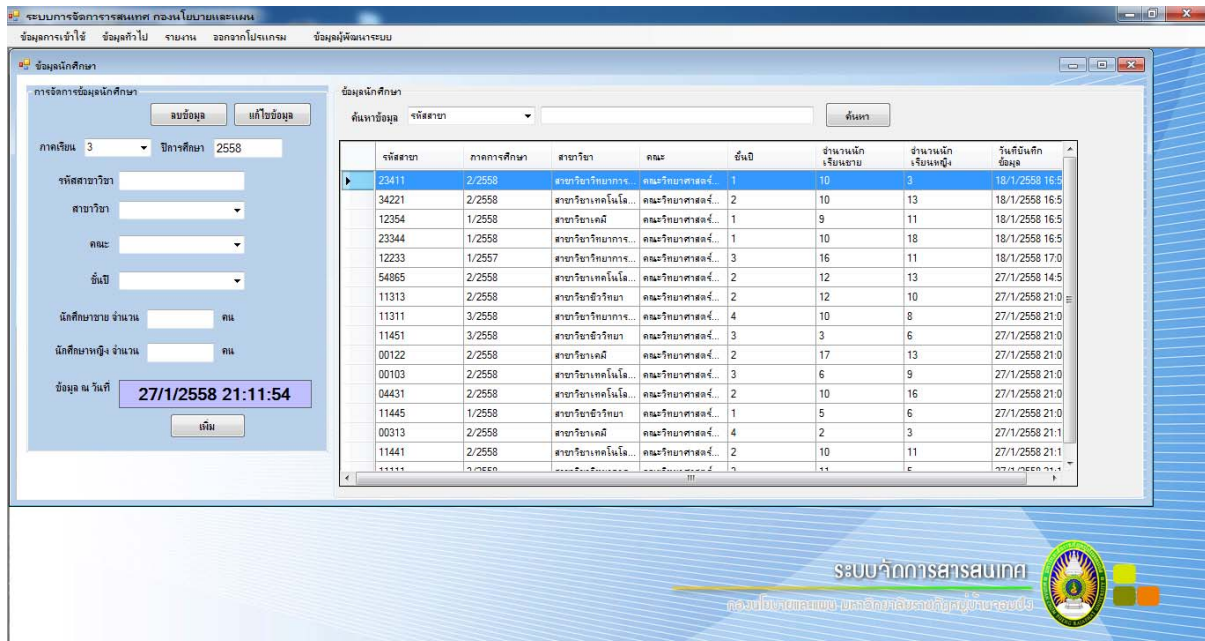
ระบบการจัดการสารสนเทศ กองนโยบายและแผน

ข้อมูลการเข้าใช้ ข้อมูลทั่วไป รายงาน ออกจากโปรแกรม ข้อมูลผู้พัฒนาระบบ

ข้อมูลนักศึกษา

การจัดการข้อมูลนักศึกษา

ลบข้อมูล แก้ไขข้อมูล

ภาคเรียน 3 ปีการศึกษา 2558

รหัสสาขาวิชา

สาขาวิชา

คณะ

ชั้นปี

นักศึกษาชาย จำนวน คน

นักศึกษาหญิง จำนวน คน

ข้อมูล ณ วันที่ 27/1/2558 21:11:54

เพิ่ม

ข้อมูลนักศึกษา

ค้นหาข้อมูล รหัสสาขา ค้นหา

| | รหัสสาขา | ภาคการศึกษา | สาขาวิชา | คณะ | ชั้นปี | จำนวนนักเรียนชาย | จำนวนนักเรียนหญิง | วันที่บันทึกข้อมูล |
|---|---|---|---|---|---|---|---|---|
| ▸ | 23411 | 2/2558 | สาขาวิชาวิทยาการ... | คณะวิทยาศาสตร์... | 1 | 10 | 3 | 18/1/2558 16:5 |
| | 34221 | 2/2558 | สาขาวิชาเทคโนโล... | คณะวิทยาศาสตร์... | 2 | 10 | 13 | 18/1/2558 16:5 |
| | 12354 | 1/2558 | สาขาวิชาเคมี | คณะวิทยาศาสตร์... | 1 | 9 | 11 | 18/1/2558 16:5 |
| | 23344 | 1/2558 | สาขาวิชาวิทยาการ... | คณะวิทยาศาสตร์... | 1 | 10 | 18 | 18/1/2558 16:5 |
| | 12233 | 1/2557 | สาขาวิชาวิทยาการ... | คณะวิทยาศาสตร์... | 3 | 16 | 11 | 18/1/2558 17:0 |
| | 54865 | 2/2558 | สาขาวิชาเทคโนโล... | คณะวิทยาศาสตร์... | 2 | 12 | 13 | 27/1/2558 14:5 |
| | 11313 | 2/2558 | สาขาวิชาชีววิทยา | คณะวิทยาศาสตร์... | 2 | 12 | 10 | 27/1/2558 21:0 |
| | 11311 | 3/2558 | สาขาวิชาวิทยาการ... | คณะวิทยาศาสตร์... | 4 | 10 | 8 | 27/1/2558 21:0 |
| | 11451 | 3/2558 | สาขาวิชาชีววิทยา | คณะวิทยาศาสตร์... | 3 | 3 | 6 | 27/1/2558 21:0 |
| | 00122 | 2/2558 | สาขาวิชาเคมี | คณะวิทยาศาสตร์... | 2 | 17 | 13 | 27/1/2558 21:0 |
| | 00103 | 2/2558 | สาขาวิชาเทคโนโล... | คณะวิทยาศาสตร์... | 3 | 6 | 9 | 27/1/2558 21:0 |
| | 04431 | 2/2558 | สาขาวิชาเทคโนโล... | คณะวิทยาศาสตร์... | 2 | 10 | 16 | 27/1/2558 21:0 |
| | 11445 | 1/2558 | สาขาวิชาชีววิทยา | คณะวิทยาศาสตร์... | 1 | 5 | 6 | 27/1/2558 21:0 |
| | 00313 | 2/2558 | สาขาวิชาเคมี | คณะวิทยาศาสตร์... | 4 | 2 | 3 | 27/1/2558 21:1 |
| | 11441 | 2/2558 | สาขาวิชาเทคโนโล... | คณะวิทยาศาสตร์... | 2 | 10 | 11 | 27/1/2558 21:1 |
| | 11111 | 2/2558 | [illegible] | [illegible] | 2 | 11 | 5 | 27/1/2558 21:1 |

ระบบจัดการสารสนเทศ
กองนโยบายและแผน มหาวิทยาลัยราชภัฏบ้านจอมบึง